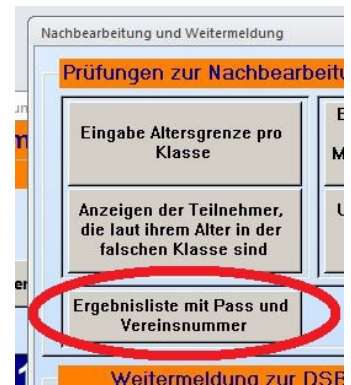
Nachbearbeitung und Weitermeldung

Prüfungen zur Nachbearbeitu

Eingabe Altersgrenze pro Klasse

Anzeigen der Teilnehmer, die laut ihrem Alter in der falschen Klasse sind

Ergebnisliste mit Pass und Vereinsnummer

E

M

U

Weitermeldung zur DSB